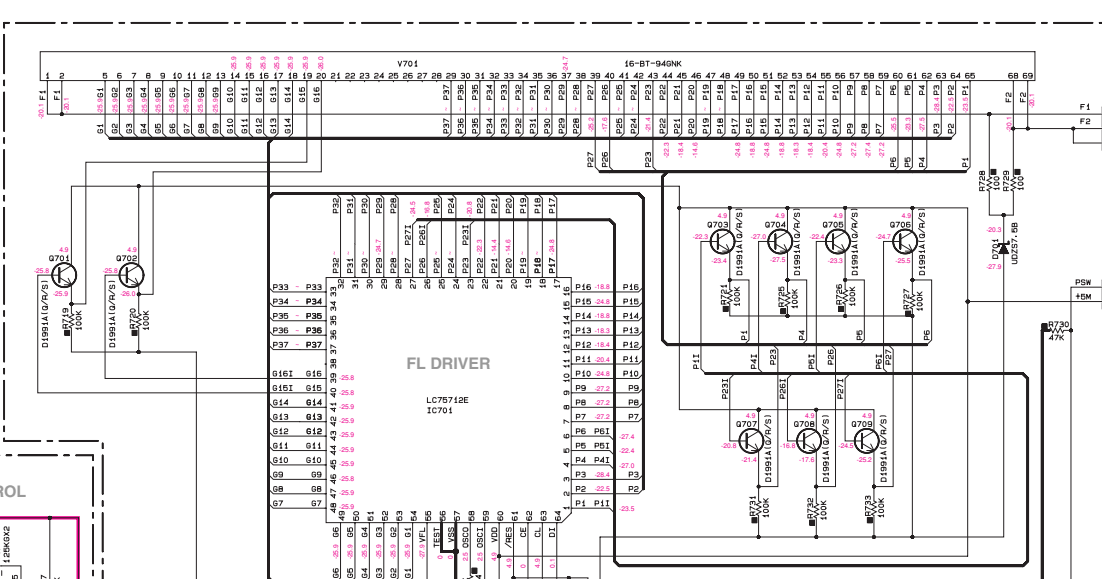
V701
16-BT-94GNK
1 2 5 6 7 8 9 10 11 12 13 14 15 16 17 18 19 20 21 22 23 24 25 26 27 28 29 30 31 32 33 34 35 36 37 38 39 40 41 42 43 44 45 46 47 48 49 50 51 52 53 54 55 56 57 58 59 60 61 62 63 64 65 68 69
F1 F1 G1 G2 G3 G4 G5 G6 G7 G8 G9 G10 G11 G12 G13 G14 G15 G16 P37 P36 P35 P34 P33 P32 P31 P30 P29 P28 P27 P26 P25 P24 P23 P22 P21 P20 P19 P18 P17 P16 P15 P14 P13 P12 P11 P10 P9 P8 P7 P6 P5 P4 P3 P2 P1 F2 F2
F1
F2
R728 100
R729 100
D701 UDZ5.6B
PSW
+5M
R730 47K
Q701 D1991A(Q/R/S)
R719 100K
Q702 D1991A(Q/R/S)
R720 100K
Q703 D1991A(Q/R/S)
R721 100K
Q704 D1991A(Q/R/S)
R725 100K
Q705 D1991A(Q/R/S)
R726 100K
Q706 D1991A(Q/R/S)
R727 100K
Q707 D1991A(Q/R/S)
R731 100K
Q708 D1991A(Q/R/S)
R732 100K
Q709 D1991A(Q/R/S)
R733 100K
FL DRIVER
LC75712E
IC701
P33 P34 P35 P36 P37 G16I G15I G14 G13 G12 G11 G10 G9 G8 G7
P16 P15 P14 P13 P12 P11 P10 P9 P8 P7 P6I P5I P4I P3 P2 P1I
VDD /RES CE CL DI OSCO OSCI VSS IFSI VFL
ROL